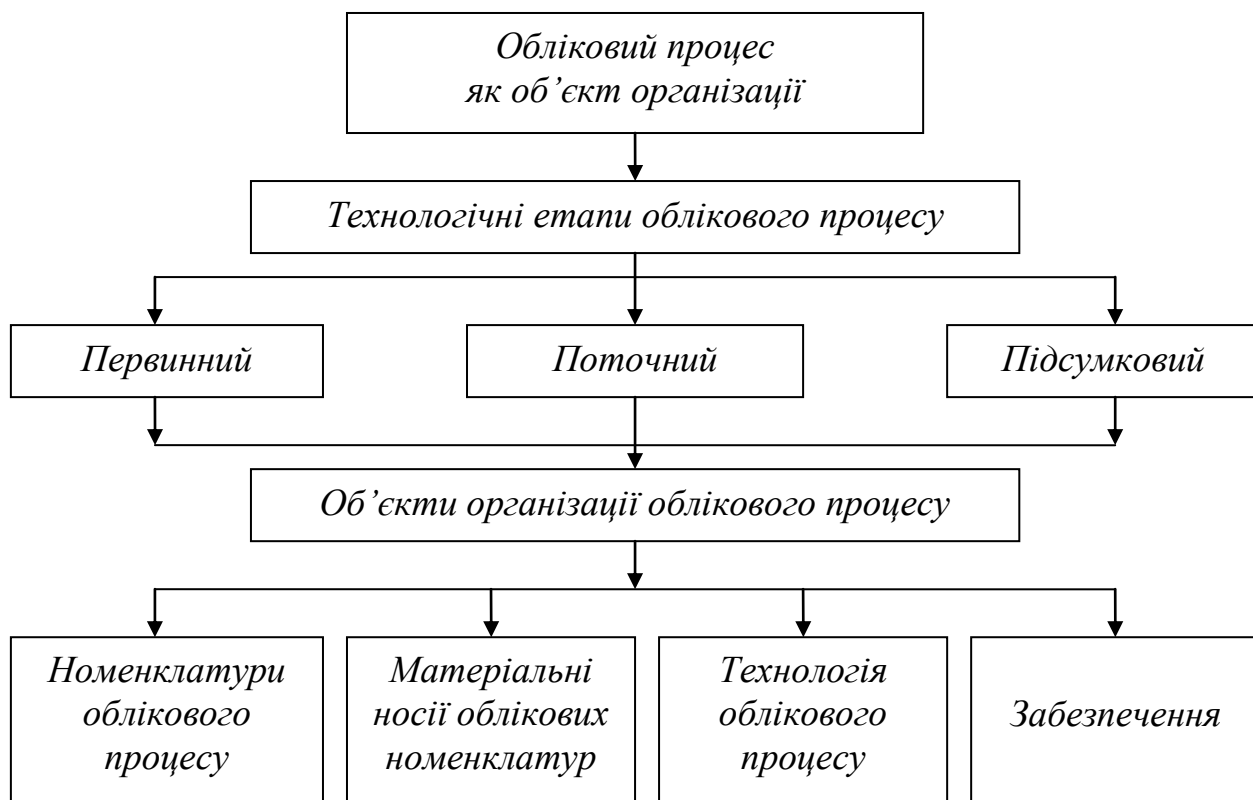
Обліковий процес
як об’єкт організації

Технологічні етапи облікового процесу

Первинний

Поточний

Підсумковий

Об’єкти організації облікового процесу

Номенклатури облікового процесу

Матеріальні носії облікових номенклатур

Технологія облікового процесу

Забезпечення